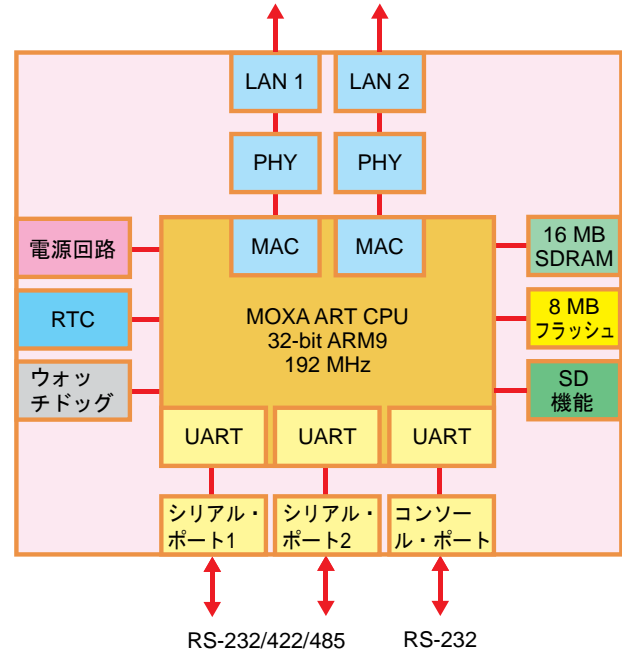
LAN 1
LAN 2
PHY
PHY
電源回路
MAC
MAC
16 MB SDRAM
RTC
MOXA ART CPU
32-bit ARM9
192 MHz
8 MB フラッシュ
ウォッチドッグ
SD 機能
UART
UART
UART
シリアル・ポート1
シリアル・ポート2
コンソール・ポート
RS-232/422/485
RS-232